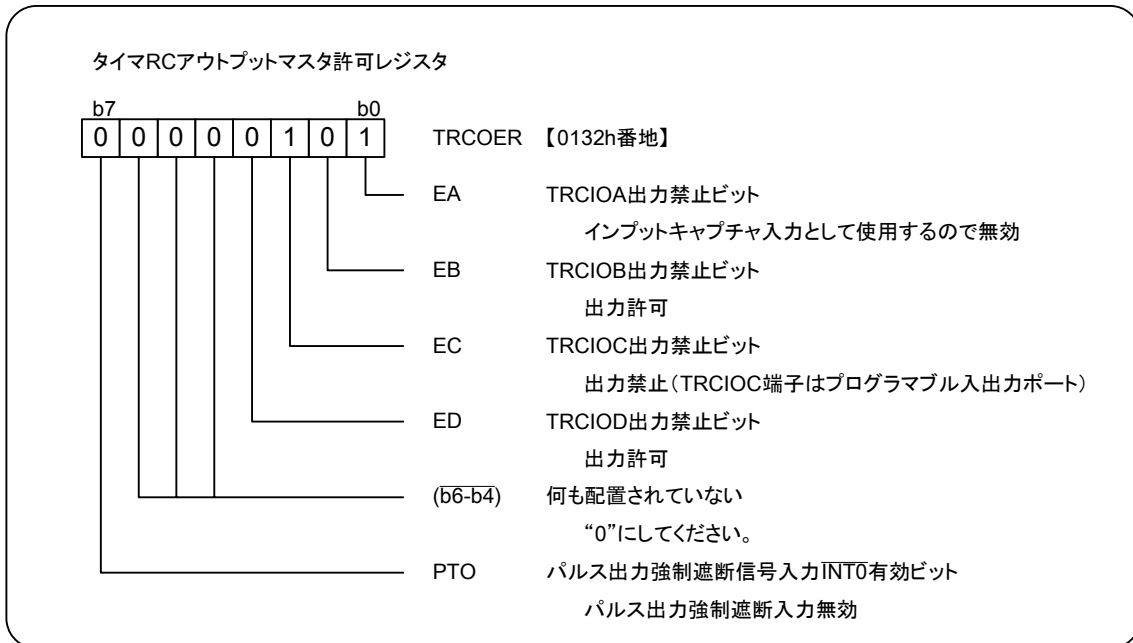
タイマRCアウトプットマスタ許可レジスタ

b7 b0

| 0 | 0 | 0 | 0 | 0 | 1 | 0 | 1 |
|---|---|---|---|---|---|---|---|

TRCOER 【0132h番地】

EA TRCIOA出力禁止ビット
インプットキャプチャ入力として使用するので無効

EB TRCIOB出力禁止ビット
出力許可

EC TRCIOC出力禁止ビット
出力禁止(TRCIOC端子はプログラマブル入出力ポート)

ED TRCIOD出力禁止ビット
出力許可

(b6-b4) 何も配置されていない
"0"にしてください。

PTO パルス出力強制遮断信号入力$\overline{\text{INT0}}$有効ビット
パルス出力強制遮断入力無効